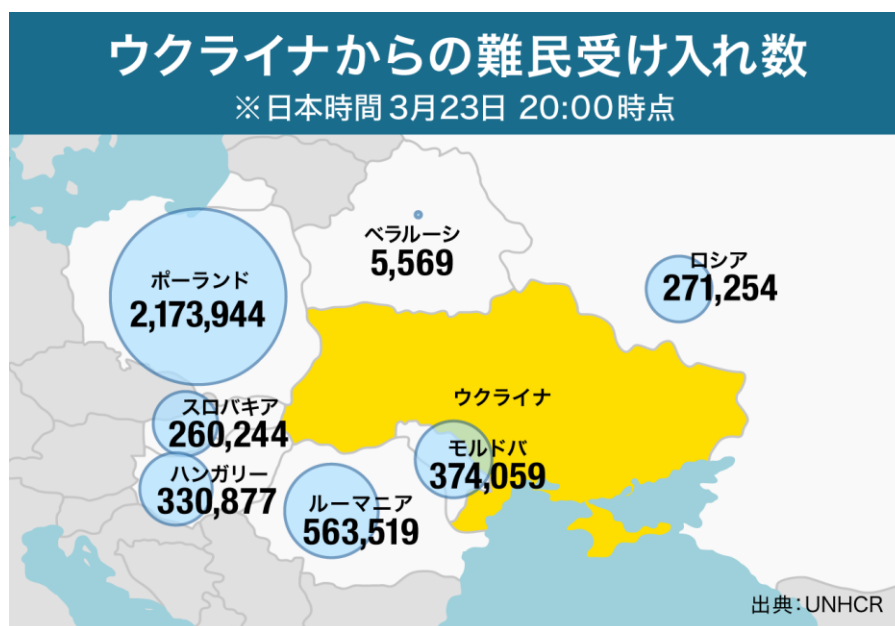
ウクライナからの難民受け入れ数
※日本時間 3月23日 20:00時点

ベラルーシ
5,569

ロシア
271,254

ポーランド
2,173,944

ウクライナ

スロバキア
260,244

モルドバ
374,059

ハンガリー
330,877

ルーマニア
563,519

出典：UNHCR